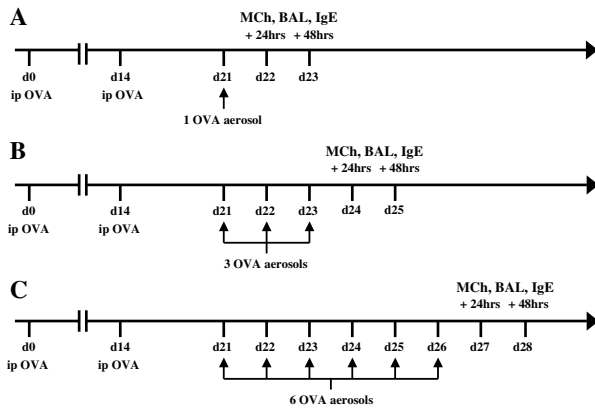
A

MCh, BAL, IgE
+ 24hrs + 48hrs

d0 ip OVA
d14 ip OVA
d21
d22
d23
1 OVA aerosol

B

MCh, BAL, IgE
+ 24hrs + 48hrs

d0 ip OVA
d14 ip OVA
d21
d22
d23
d24
d25
3 OVA aerosols

C

MCh, BAL, IgE
+ 24hrs + 48hrs

d0 ip OVA
d14 ip OVA
d21
d22
d23
d24
d25
d26
d27
d28
6 OVA aerosols